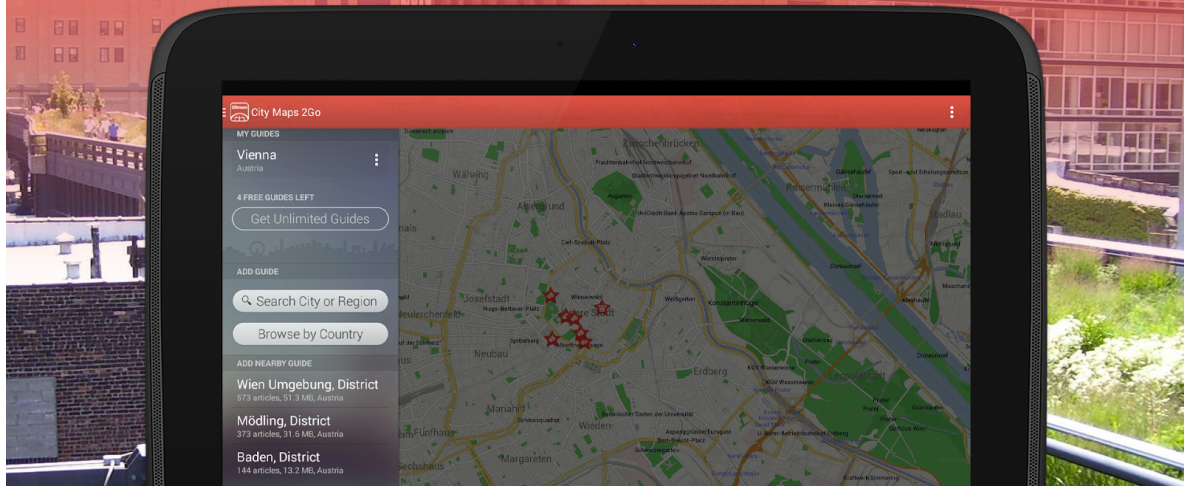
City Maps 2Go

MY GUIDES

Vienna
Austria

4 FREE GUIDES LEFT

Get Unlimited Guides

ADD GUIDE

Search City or Region

Browse by Country

ADD NEARBY GUIDE

Wien Umgebung, District
573 articles, 51.3 MB, Austria

Mödling, District
373 articles, 31.6 MB, Austria

Baden, District
144 articles, 13.2 MB, Austria

Währing
Josefstadt
Neubau
Erdberg
Margareten
Wieden
Fünfhaus
Sechshaus
Mariahilf
Innere Stadt
Leopoldstadt
Donaustadt